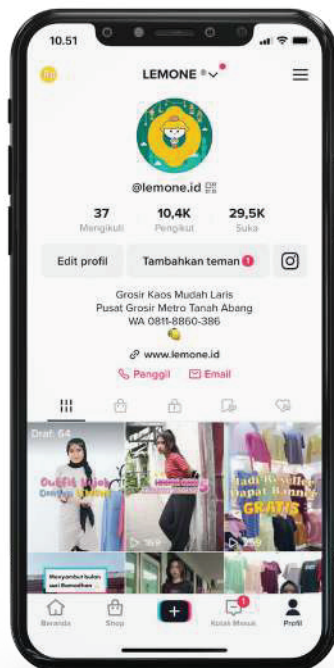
10.51

LEMONE

@lemone.id

37
Mengikuti

10,4K
Pengikut

29,5K
Suka

Edit profil

Tambahkan teman 1

Grosir Kaos Mudah Laris
Pusat Grosir Metro Tanah Abang
WA 0811-8860-386

www.lemone.id

Panggil

Email

Draf: 64

Outfit Hijab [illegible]

Jadi Reseller Dapat Banner GRATIS

169

359

Menyambut bulan suci Ramadhan

Beranda

Shop

Kotak Masuk

Profil